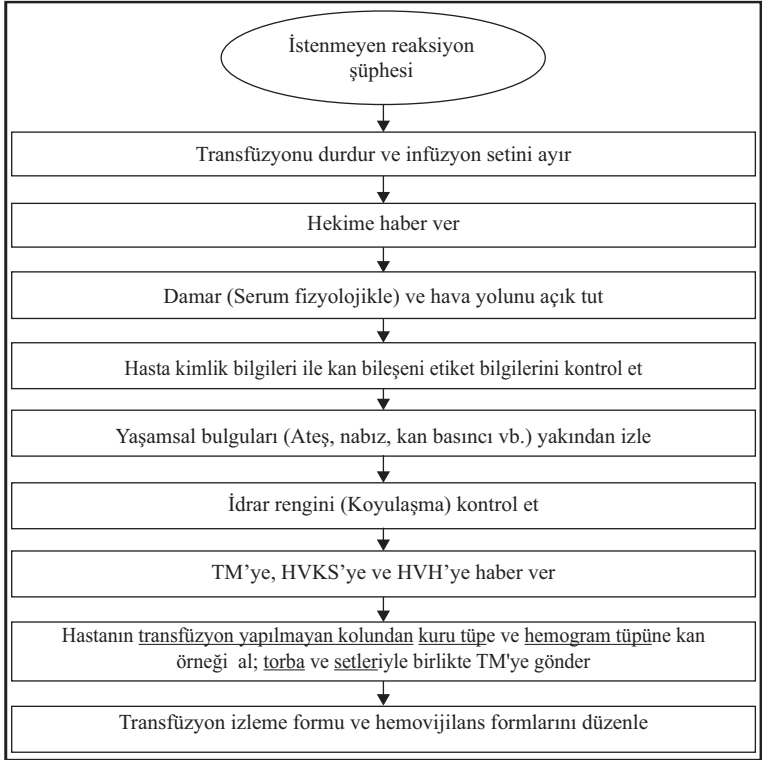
İstenmeyen reaksiyon şüphesi

Transfüzyonu durdur ve infüzyon setini ayır

Hekime haber ver

Damar (Serum fizyolojikle) ve hava yolunu açık tut

Hasta kimlik bilgileri ile kan bileşeni etiket bilgilerini kontrol et

Yaşamsal bulguları (Ateş, nabız, kan basıncı vb.) yakından izle

İdrar rengini (Koyulaşma) kontrol et

TM'ye, HVKS'ye ve HVH'ye haber ver

Hastanın transfüzyon yapılmayan kolundan kuru tüpe ve hemogram tüpüne kan örneği al; torba ve setleriyle birlikte TM'ye gönder

Transfüzyon izleme formu ve hemovijilans formlarını düzenle